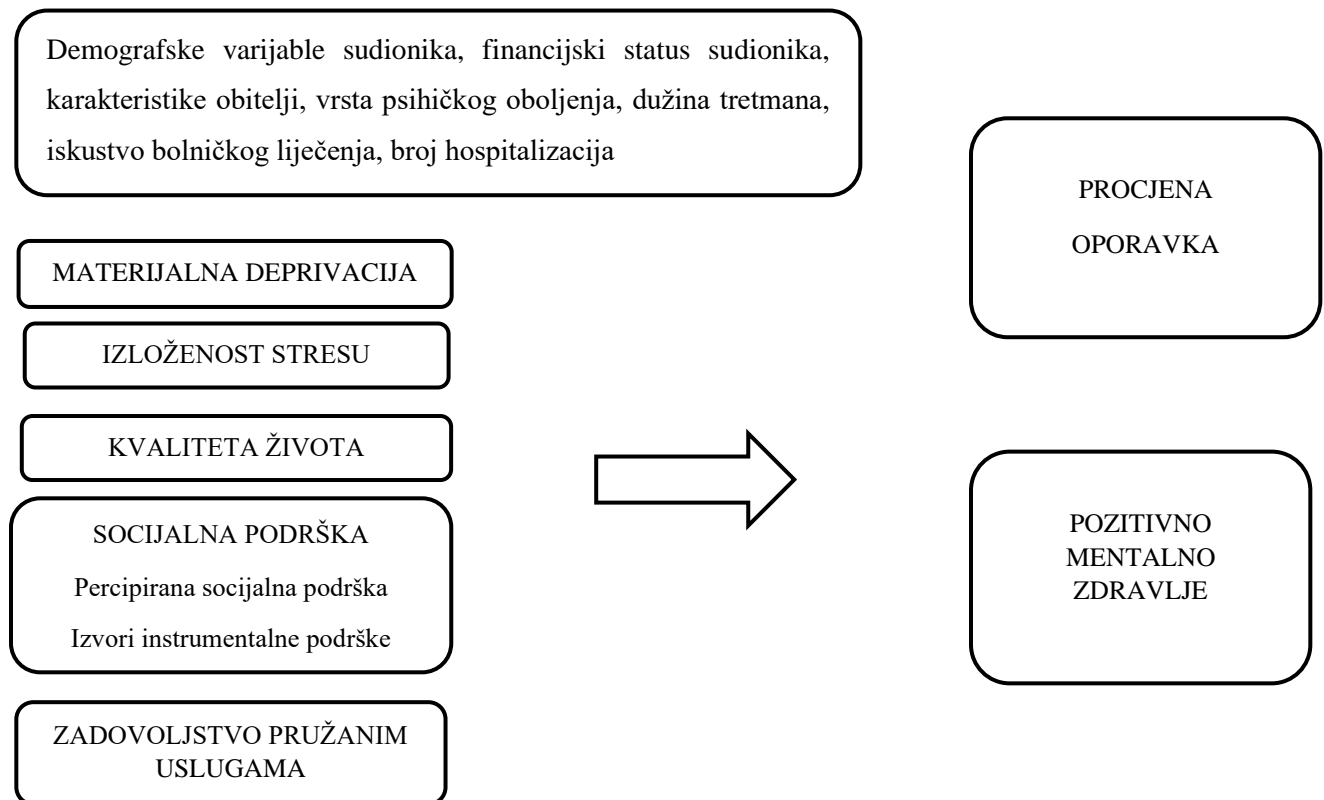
Demografske varijable sudionika, financijski status sudionika, karakteristike obitelji, vrsta psihičkog oboljenja, dužina tretmana, iskustvo bolničkog liječenja, broj hospitalizacija

MATERIJALNA DEPRIVACIJA

IZLOŽENOST STRESU

KVALITETA ŽIVOTA

SOCIJALNA PODRŠKA

Percipirana socijalna podrška

Izvori instrumentalne podrške

ZADOVOLJSTVO PRUŽANIM USLUGAMA

PROCJENA OPORAVKA

POZITIVNO MENTALNO ZDRAVLJE